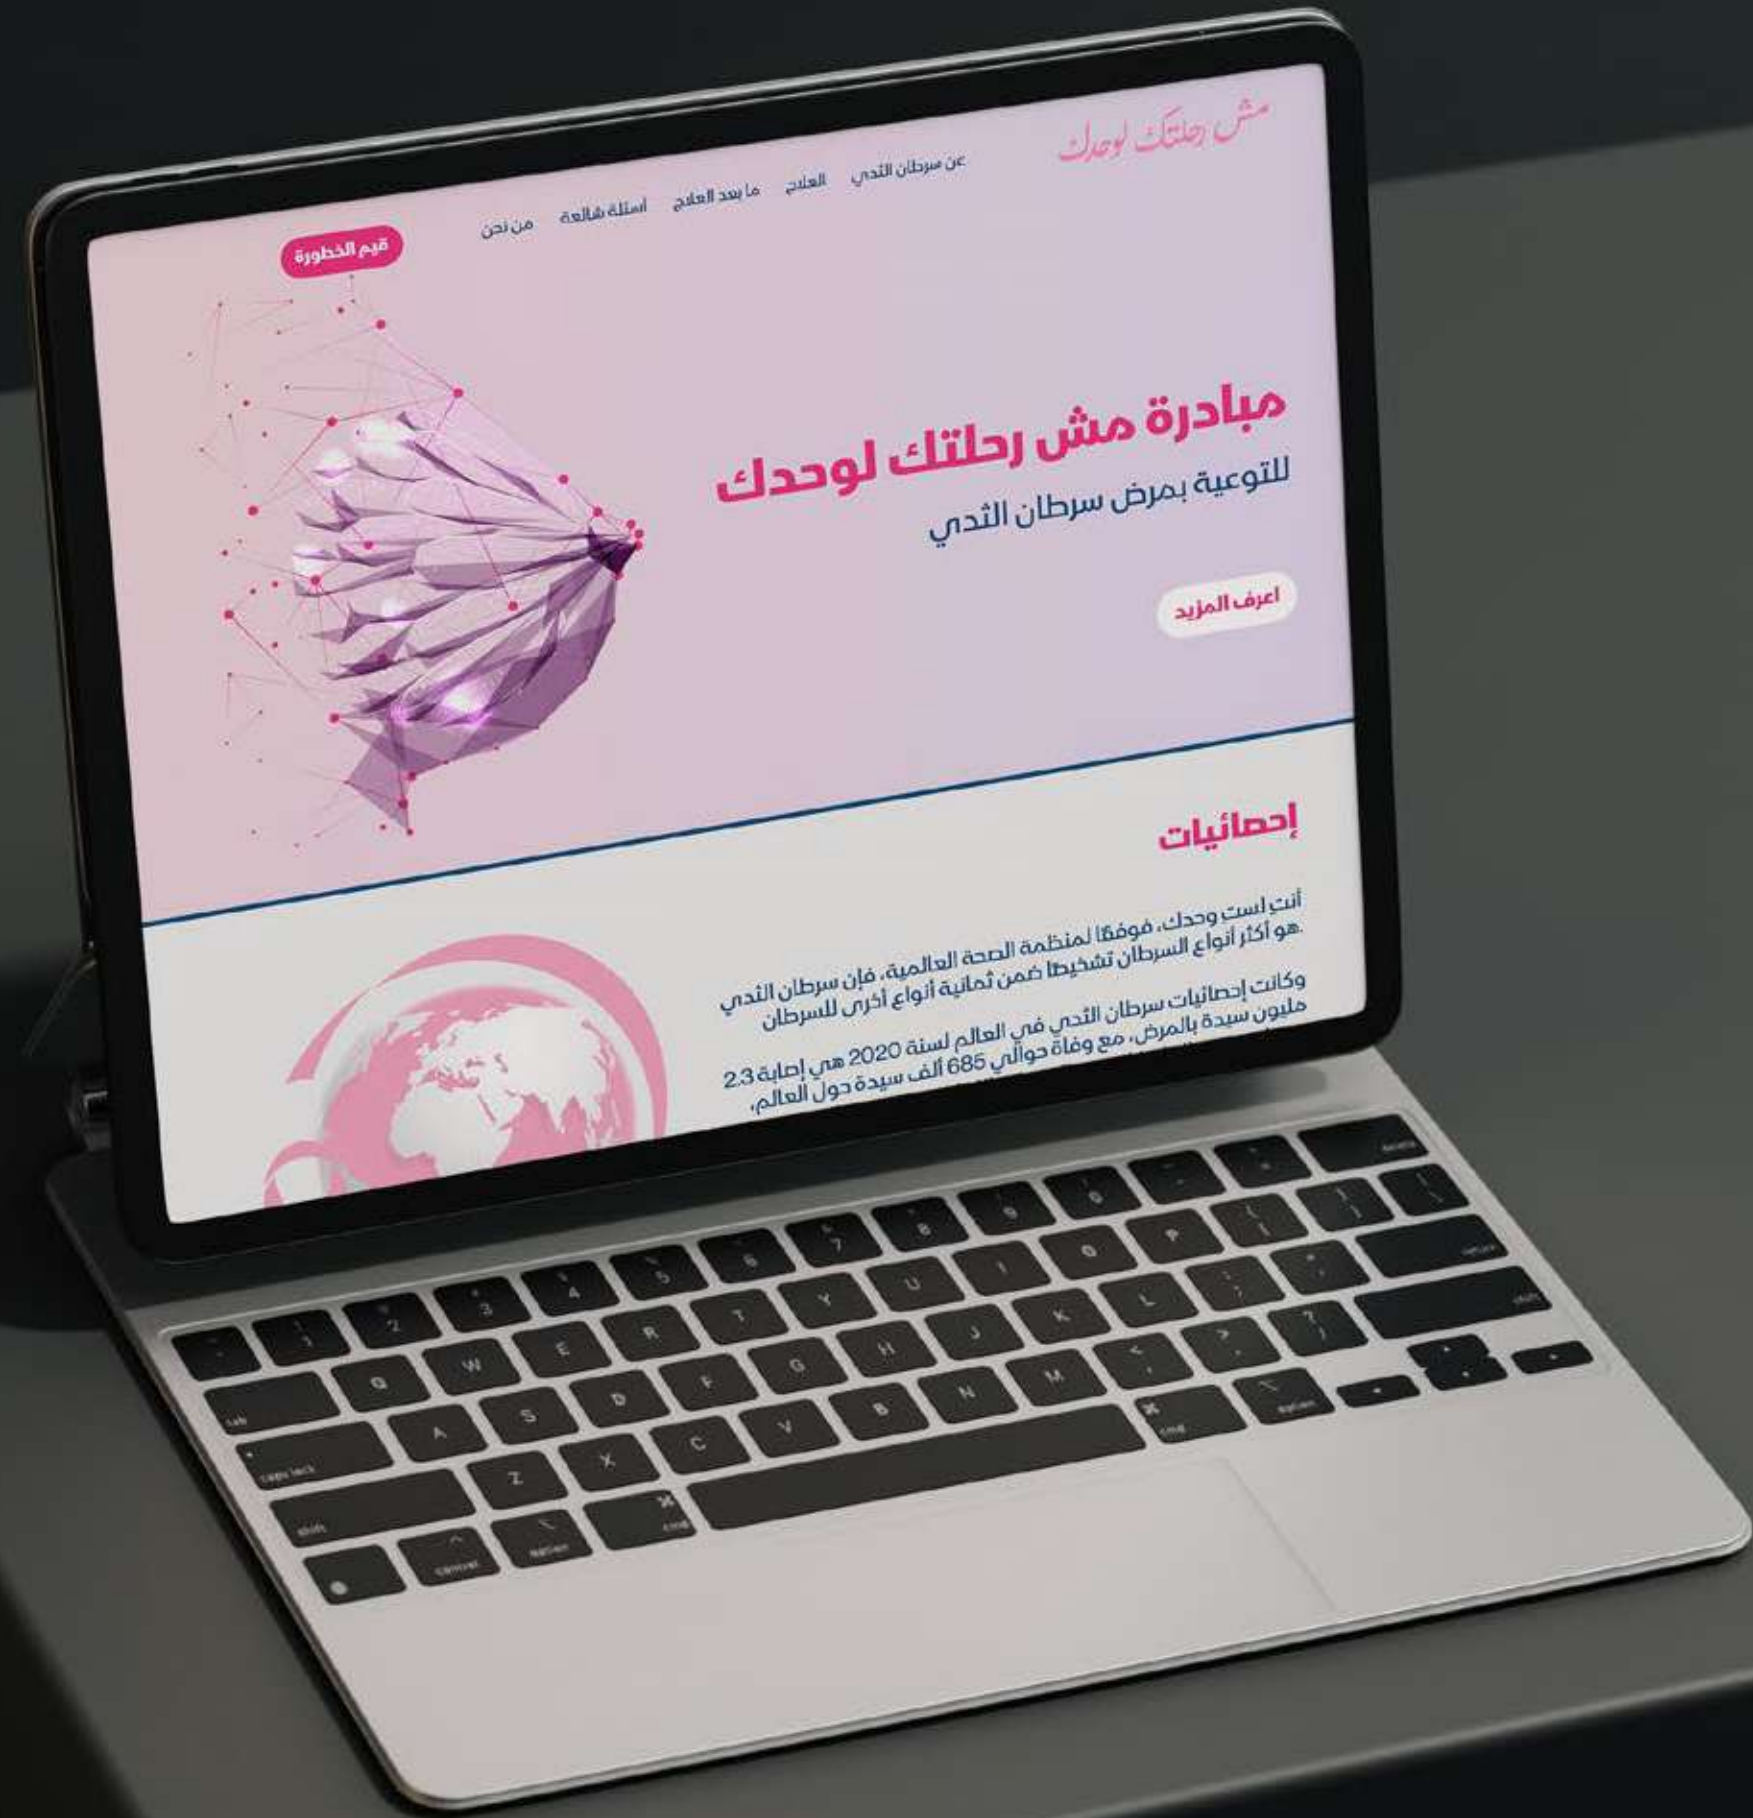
مش رحلتك لوحدك

عن سرطان الثدي العلاج ما بعد العلاج أسئلة شائعة من نحن

قيم الخطورة

مبادرة مش رحلتك لوحدك
للتوعية بمرض سرطان الثدي

اعرف المزيد

إحصائيات

أنتِ لستِ وحدك، فوفقًا لمنظمة الصحة العالمية، فإن سرطان الثدي هو أكثر أنواع السرطان تشخيصًا ضمن ثمانية أنواع أخرى للسرطان.

وكانت إحصائيات سرطان الثدي في العالم لسنة 2020 هي إصابة 2.3 مليون سيدة بالمرض، مع وفاة حوالي 685 ألف سيدة حول العالم،

1 2 3 4 5 6 7 8 9 0
Q W E R T Y U I O P
A S D F G H J K L
Z X C V B N M
tab caps lock shift option cmd delete return